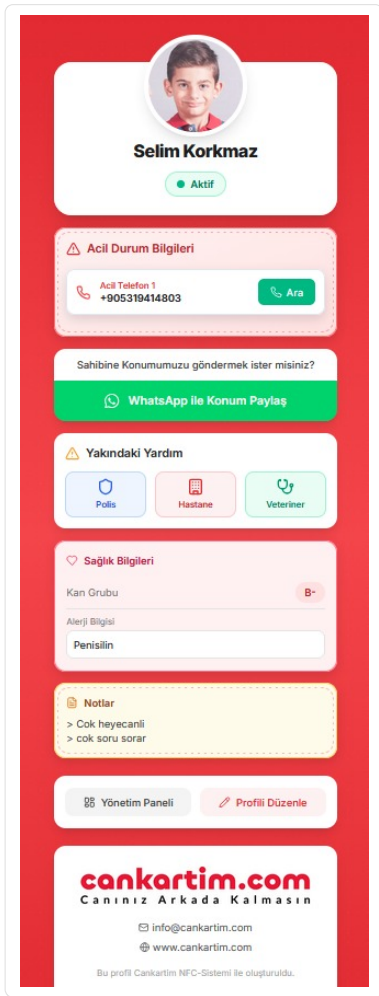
Selim Korkmaz

Aktif

Acil Durum Bilgileri

Acil Telefon 1
+905319414803

Ara

Sahibine Konumumuzu göndermek ister misiniz?

WhatsApp ile Konum Paylaş

Yakındaki Yardım

Polis

Hastane

Veteriner

Sağlık Bilgileri

Kan Grubu

B-

Alerji Bilgisi

Penisilin

Notlar

> Cok heyecanli
> cok soru sorar

Yönetim Paneli

Profili Düzenle

cankartim.com
Canınız Arkada Kalmasın

info@cankartim.com

www.cankartim.com

Bu profil Cankartim NFC-Sistemi ile oluşturuldu.